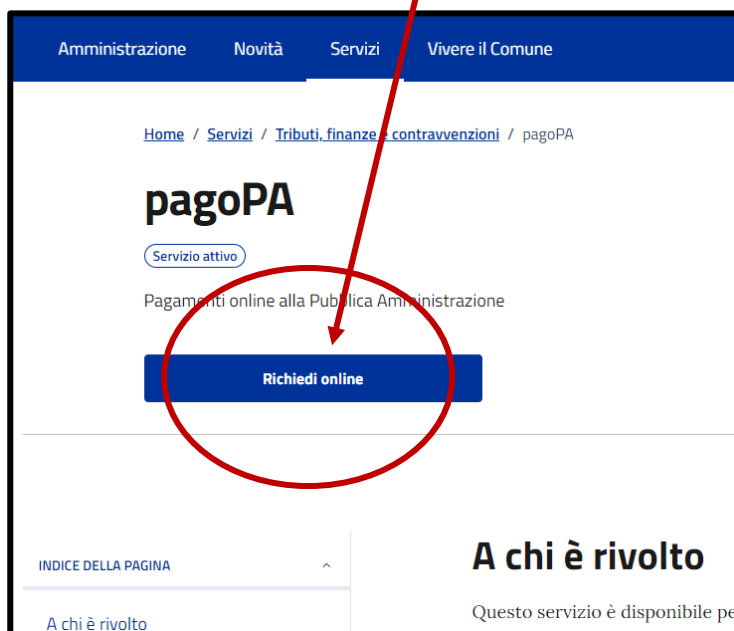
Amministrazione Novità Servizi Vivere il Comune

Home / Servizi / Tributi, finanze e contravvenzioni / pagoPA

pagoPA

Servizio attivo

Pagamenti online alla Publica Amministrazione

Richiedi online

INDICE DELLA PAGINA

A chi è rivolto

A chi è rivolto

Questo servizio è disponibile pe